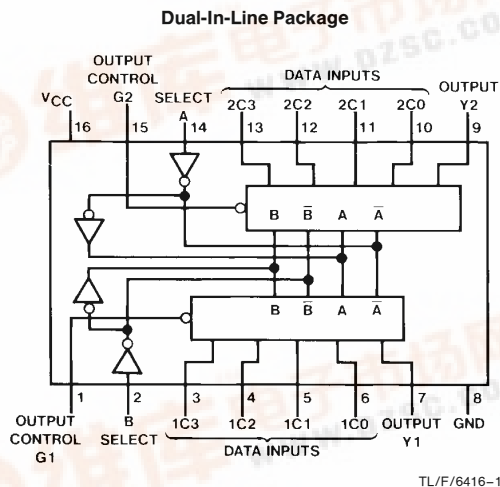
Dual-In-Line Package

OUTPUT CONTROL G2

DATA INPUTS

OUTPUT Y2

$V_{CC}$

SELECT A

2C3 2C2 2C1 2C0

16 15 14 13 12 11 10 9

B $\overline{B}$ A $\overline{A}$

B $\overline{B}$ A $\overline{A}$

1 2 3 4 5 6 7 8

OUTPUT CONTROL G1

B SELECT

1C3 1C2 1C1 1C0

OUTPUT Y1

GND

DATA INPUTS

www.dzsc.com

TL/F/6416–1